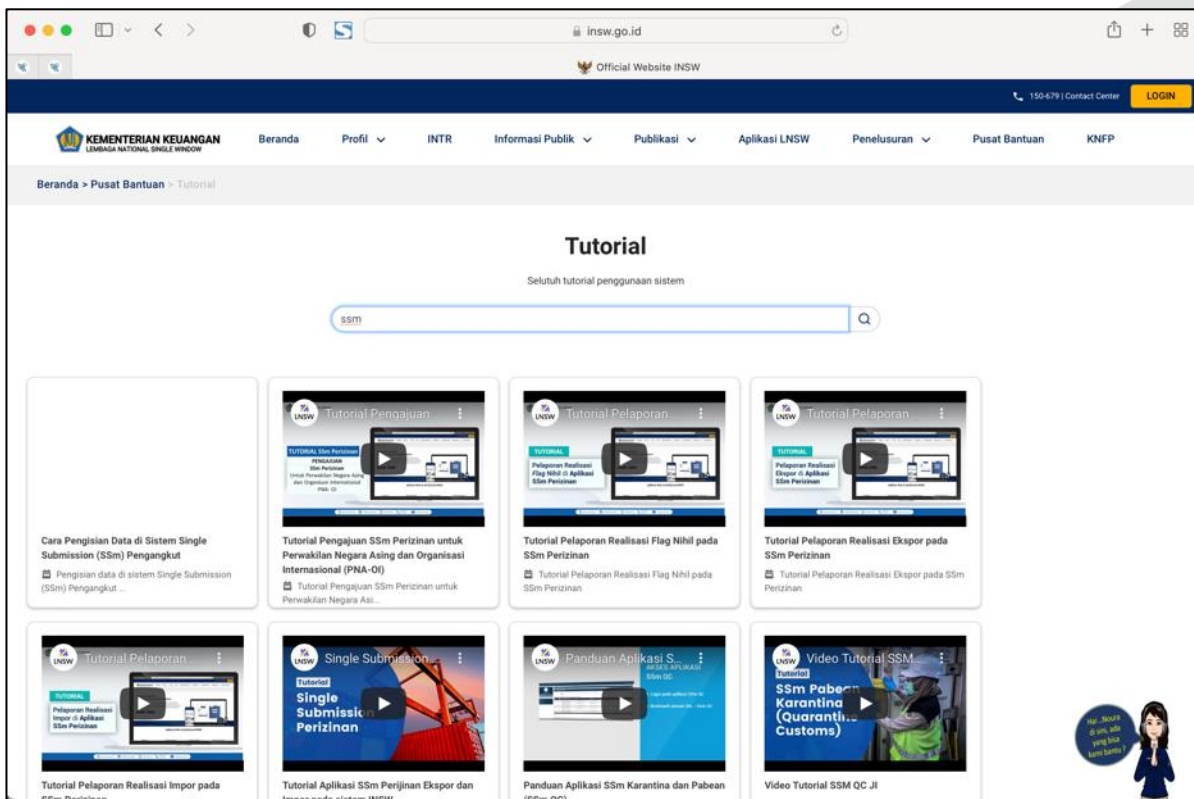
insw.go.id

Official Website INSW

150-679 | Contact Center LOGIN

KEMENTERIAN KEUANGAN
LEMBAGA NATIONAL SINGLE WINDOW

Beranda Profil INTR Informasi Publik Publikasi Aplikasi LNSW Penelusuran Pusat Bantuan KNFP

Beranda > Pusat Bantuan > Tutorial

Tutorial

Selutuh tutorial penggunaan sistem

ssm

Cara Pengisian Data di Sistem Single Submission (SSm) Pengangkut
Pengisian data di sistem Single Submission (SSm) Pengangkut ...

Tutorial Pengajuan ...
TUTORIAL SSm Perizinan
PENGAJUAN SSm Perizinan Untuk Perwakilan Negara Asing dan Organisasi Internasional PNA-OI
Tutorial Pengajuan SSm Perizinan untuk Perwakilan Negara Asing dan Organisasi Internasional (PNA-OI)
Tutorial Pengajuan SSm Perizinan untuk Perwakilan Negara Asi...

Tutorial Pelaporan...
TUTORIAL
Pelaporan Realisasi Flag Nihil di Aplikasi SSm Perizinan
Tutorial Pelaporan Realisasi Flag Nihil pada SSm Perizinan
Tutorial Pelaporan Realisasi Flag Nihil pada SSm Perizinan

Tutorial Pelaporan...
TUTORIAL
Pelaporan Realisasi Ekspor di Aplikasi SSm Perizinan
Tutorial Pelaporan Realisasi Ekspor pada SSm Perizinan
Tutorial Pelaporan Realisasi Ekspor pada SSm Perizinan

Tutorial Pelaporan...
TUTORIAL
Pelaporan Realisasi Impor di Aplikasi SSm Perizinan
Tutorial Pelaporan Realisasi Impor pada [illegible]

Single Submission...
Tutorial
Single Submission Perizinan
Tutorial Aplikasi SSm Perijinan Ekspor dan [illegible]

Panduan Aplikasi S...
AKSES APLIKASI SSm QC
Panduan Aplikasi SSm Karantina dan Pabean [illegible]

Video Tutorial SSM...
Tutorial
SSm Pabean Karantina (Quarantine Customs)
Video Tutorial SSM QC JI

Hai, Noura di sini, ada yang bisa kami bantu?